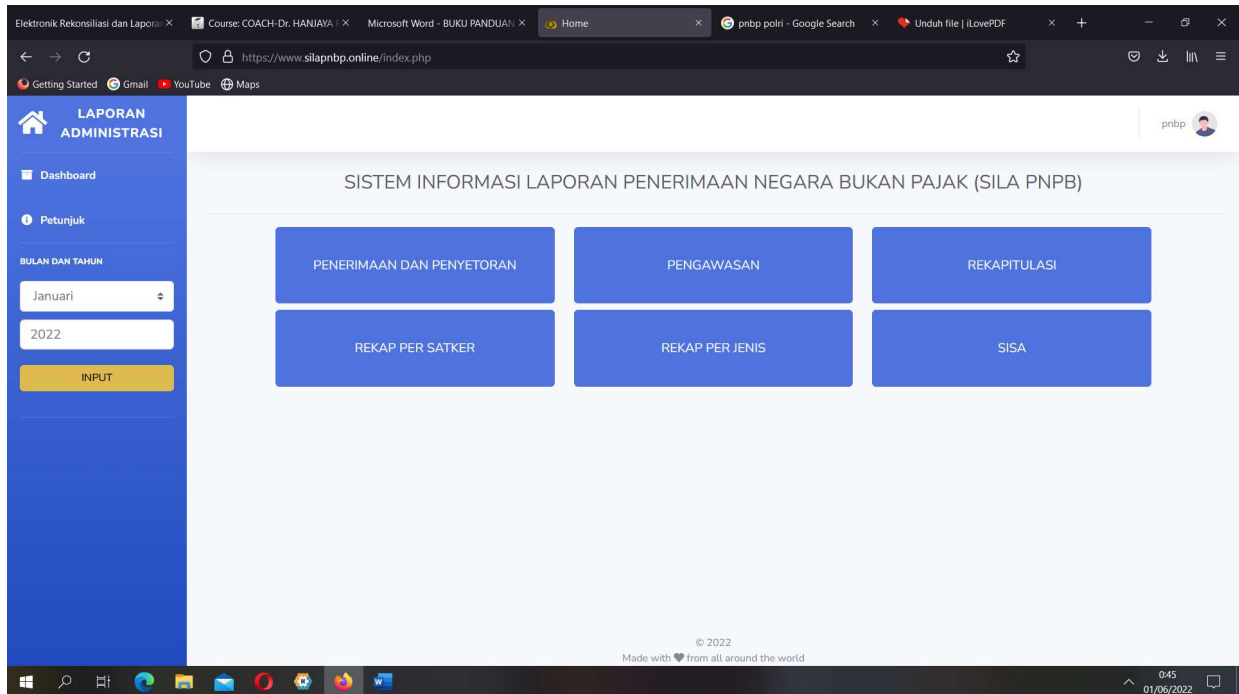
Elektronik Rekonsiliasi dan Laporan × | Course: COACH-Dr. HANJAYA F× | Microsoft Word - BUKU PANDUAN × | Home × | pnbp polri - Google Search × | Unduh file | iLovePDF ×

https://www.silapnbp.online/index.php

Getting Started | Gmail | YouTube | Maps

LAPORAN ADMINISTRASI

pnbp

Dashboard

Petunjuk

BULAN DAN TAHUN

Januari

2022

INPUT

SISTEM INFORMASI LAPORAN PENERIMAAN NEGARA BUKAN PAJAK (SILA PNPB)

| PENERIMAAN DAN PENYETORAN | PENGAWASAN | REKAPITULASI |
|---|---|---|
| REKAP PER SATKER | REKAP PER JENIS | SISA |

© 2022

Made with from all around the world

0:45
01/06/2022